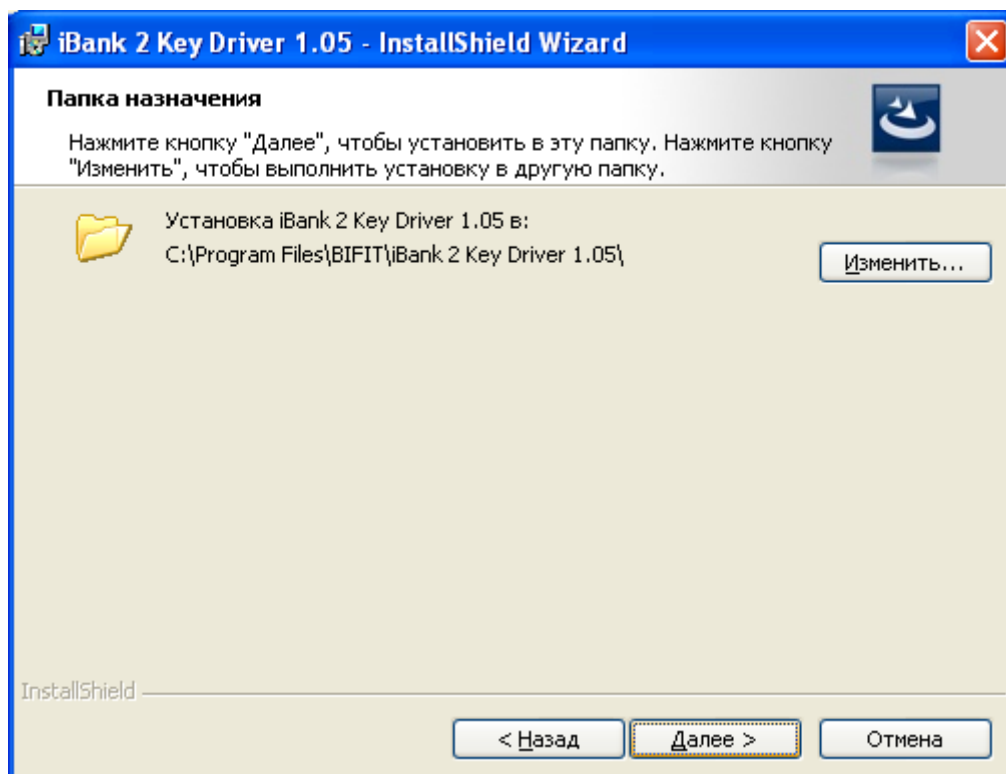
iBank 2 Key Driver 1.05 - InstallShield Wizard

Папка назначения

Нажмите кнопку "Далее", чтобы установить в эту папку. Нажмите кнопку "Изменить", чтобы выполнить установку в другую папку.

Установка iBank 2 Key Driver 1.05 в:
C:\Program Files\BIFIT\iBank 2 Key Driver 1.05\

Изменить...

InstallShield

< Назад

Далее >

Отмена